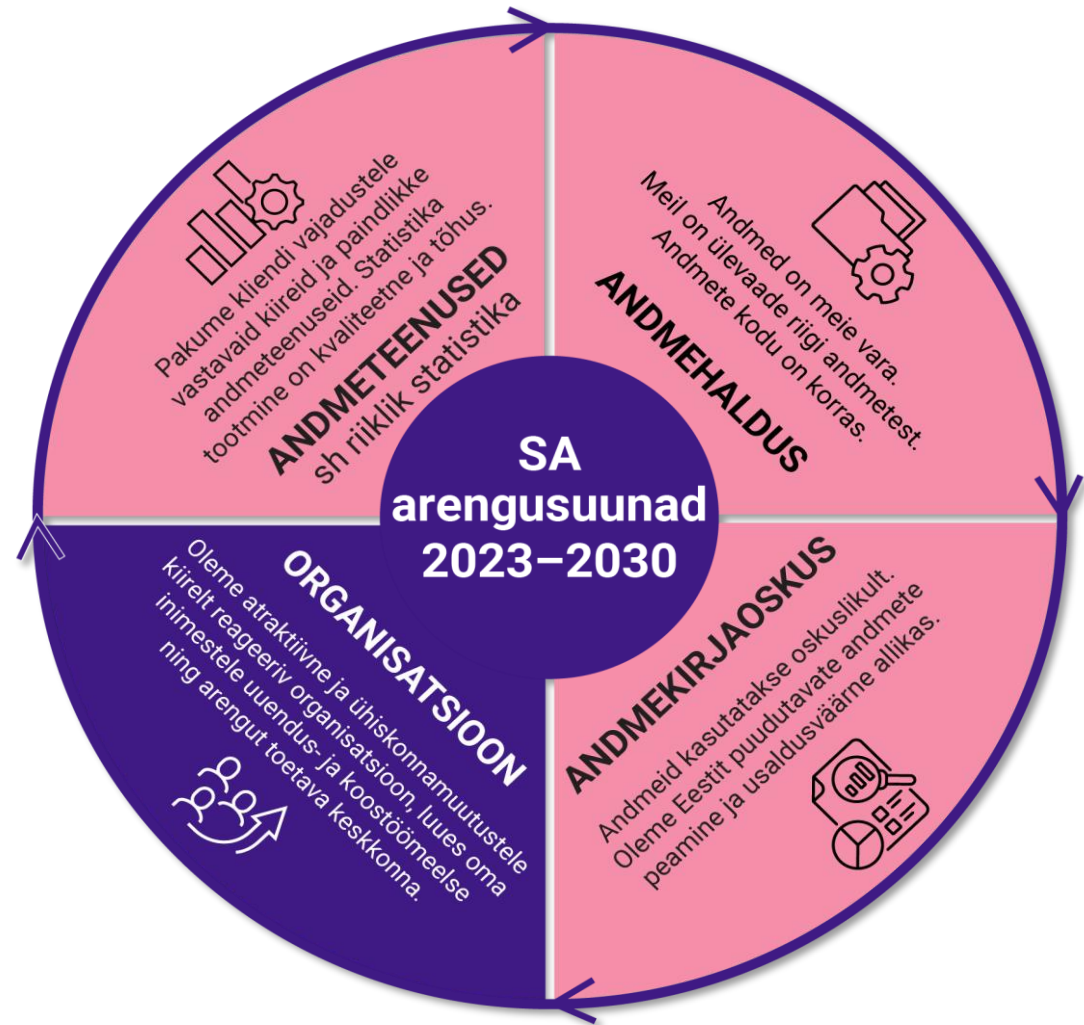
SA arengusuunad 2023–2030

ANDMETEENUSED sh riiklik statistika

Pakume kliendi vajadustele vastavaid kiireid ja paindlikke andmeteenuseid. Statistika tootmine on kvaliteetne ja tõhus.

ANDMEHALDUS

Andmed on meie vara. Meil on ülevaade riigi andmetest. Andmete kodu on korras.

ANDMEKIRJAOSKUS

Andmeid kasutatakse oskuslikult. Oleme Eestit puudutavate andmete peamine ja usaldusväärne allikas.

ORGANISATSIOON

Oleme atraktiivne ja ühiskonnamuutustele kiirelt reageeriv organisatsioon, luues oma inimestele uuendus- ja koostöömeelse ning arengut toetava keskkonna.